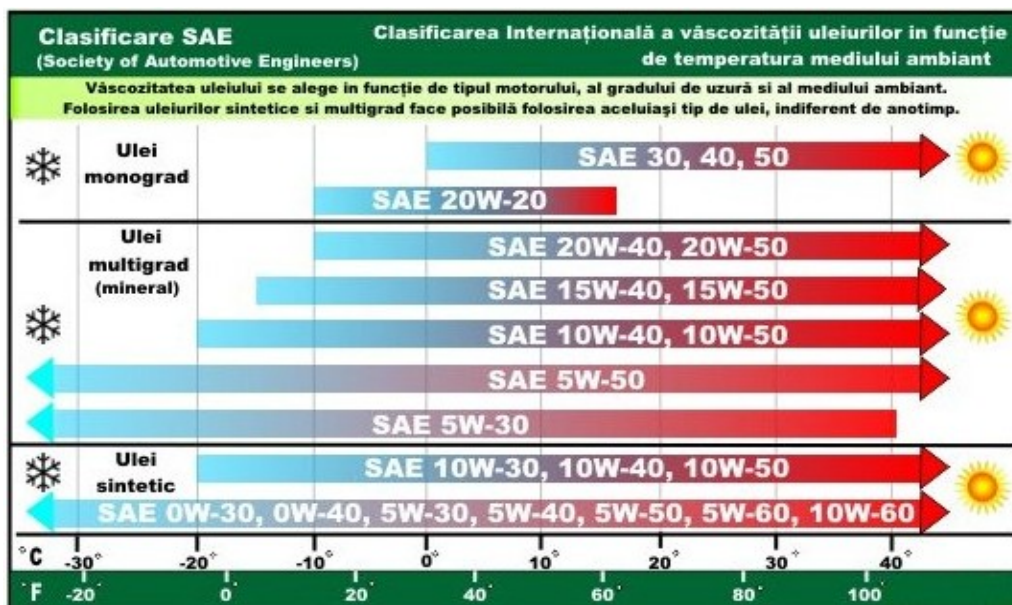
Clasificare SAE
(Society of Automotive Engineers)

Clasificarea Internațională a vâscozității uleiurilor in funcție de temperatura mediului ambiant

Vâscozitatea uleiului se alege in funcție de tipul motorului, al gradului de uzură si al mediului ambiant.
Folosirea uleiurilor sintetice si multigrad face posibilă folosirea aceluiași tip de ulei, indiferent de anotimp.

Ulei monograd

SAE 30, 40, 50

SAE 20W-20

Ulei multigrad (mineral)

SAE 20W-40, 20W-50

SAE 15W-40, 15W-50

SAE 10W-40, 10W-50

SAE 5W-50

SAE 5W-30

Ulei sintetic

SAE 10W-30, 10W-40, 10W-50

SAE 0W-30, 0W-40, 5W-30, 5W-40, 5W-50, 5W-60, 10W-60

°C -30° -20° -10° 0° 10° 20° 30° 40°

°F -20 0 20 40 60 80 100